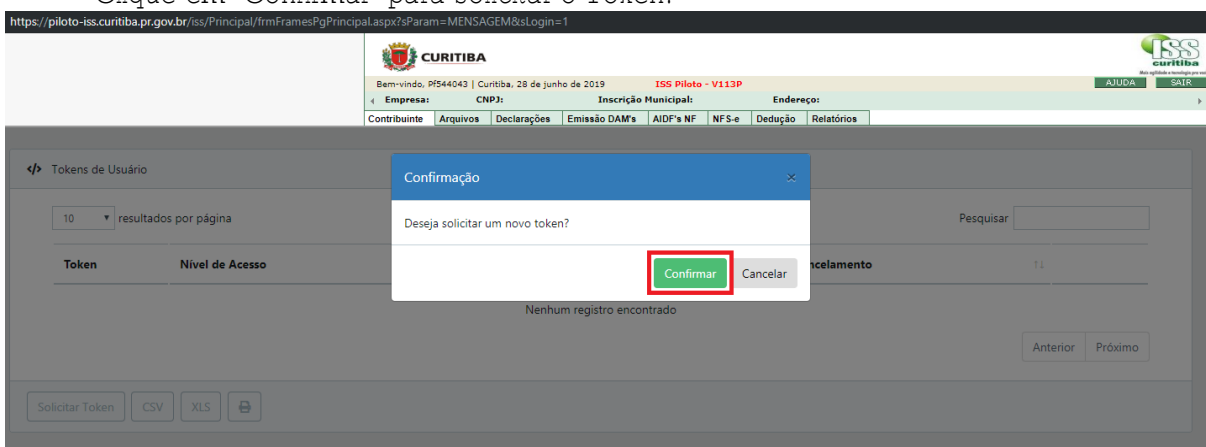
Clique em "Confirmar" para solicitar o Token.

https://piloto-iss.curitiba.pr.gov.br/iss/Principal/frmFramesPgPrincipal.aspx?sParam=MENSAGEM&sLogin=1

CURITIBA

ISS curitiba

Bem-vindo, Pf544043 | Curitiba, 28 de junho de 2019 ISS Piloto - V113P

AJUDA SAIR

Empresa: CNPJ: Inscrição Municipal: Endereço:

Contribuinte | Arquivos | Declarações | Emissão DAM's | AIDF's NF | NFS-e | Dedução | Relatórios

</> Tokens de Usuário

10 resultados por página

Pesquisar

Token | Nível de Acesso | ncelamento

Nenhum registro encontrado

Anterior Próximo

Solicitar Token CSV XLS

Confirmação ×

Deseja solicitar um novo token?

Confirmar Cancelar